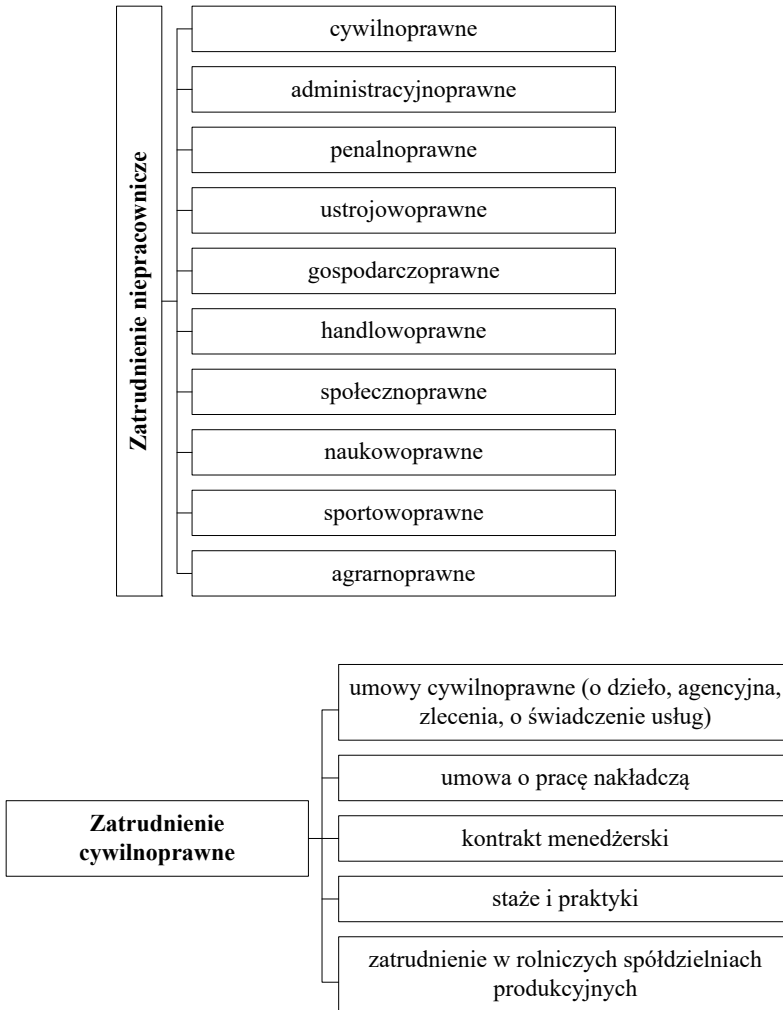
Zatrudnienie niepracownicze

cywilnoprawne

administracyjnoprawne

penalnoprawne

ustrojowoprawne

gospodarczoprawne

handlowoprawne

społecznoprawne

naukowoprawne

sportowoprawne

agrarnoprawne

Zatrudnienie cywilnoprawne

umowy cywilnoprawne (o dzieło, agencyjna, zlecenia, o świadczenie usług)

umowa o pracę nakładczą

kontrakt menedżerski

staże i praktyki

zatrudnienie w rolniczych spółdzielniach produkcyjnych